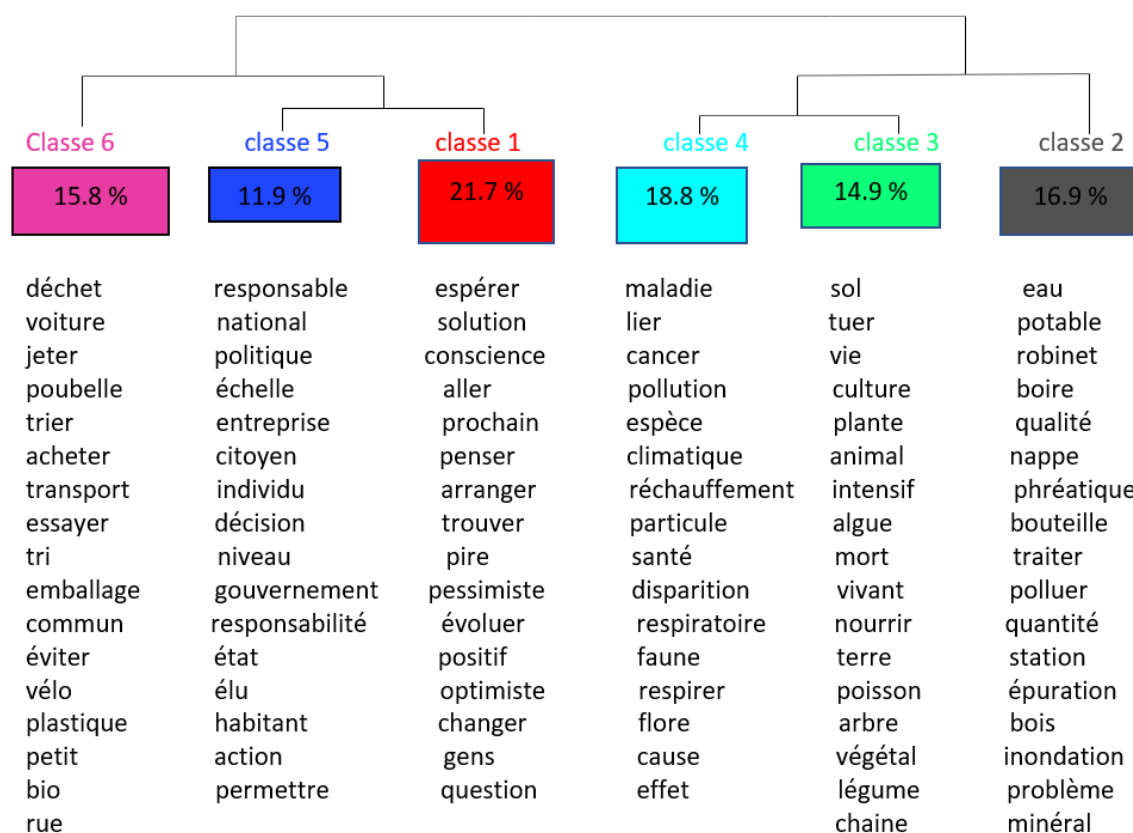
Classe 6
15.8 %

déchet
voiture
jeter
poubelle
trier
acheter
transport
essayer
tri
emballage
commun
éviter
vélo
plastique
petit
bio
rue

classe 5
11.9 %

responsable
national
politique
échelle
entreprise
citoyen
individu
décision
niveau
gouvernement
responsabilité
état
élu
habitant
action
permettre

classe 1
21.7 %

espérer
solution
conscience
aller
prochain
penser
arranger
trouver
pire
pessimiste
évoluer
positif
optimiste
changer
gens
question

classe 4
18.8 %

maladie
lier
cancer
pollution
espèce
climatique
réchauffement
particule
santé
disparition
respiratoire
faune
respirer
flore
cause
effet

classe 3
14.9 %

sol
tuer
vie
culture
plante
animal
intensif
algue
mort
vivant
nourrir
terre
poisson
arbre
végétal
légume
chaine

classe 2
16.9 %

eau
potable
robinet
boire
qualité
nappe
phréatique
bouteille
traiter
polluer
quantité
station
épuration
bois
inondation
problème
minéral